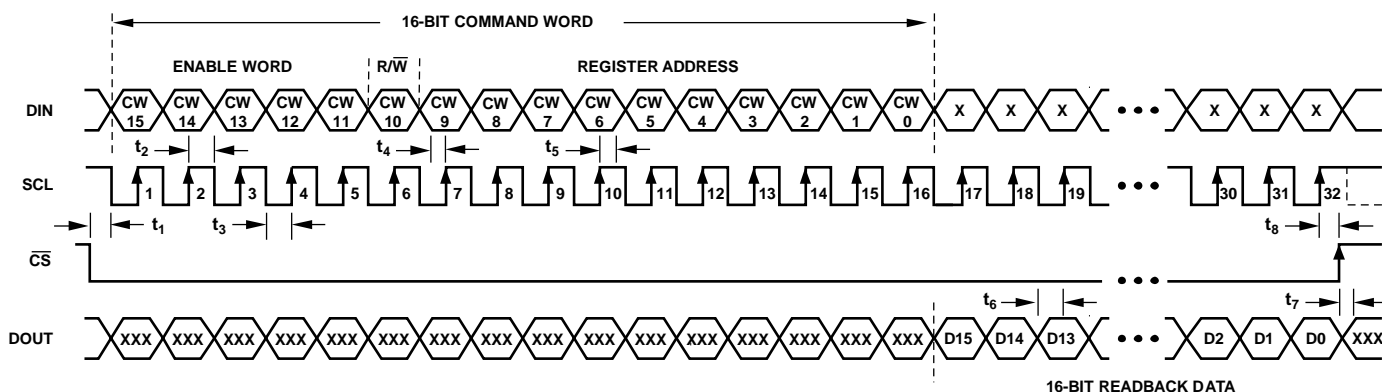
16-BIT COMMAND WORD

ENABLE WORD

$R/\overline{W}$

REGISTER ADDRESS

DIN

CW 15 CW 14 CW 13 CW 12 CW 11 CW 10 CW 9 CW 8 CW 7 CW 6 CW 5 CW 4 CW 3 CW 2 CW 1 CW 0 X X X • • • X X X

$t_2$ $t_4$ $t_5$

SCL

1 2 3 4 5 6 7 8 9 10 11 12 13 14 15 16 17 18 19 • • • 30 31 32

$t_1$ $t_3$ $t_8$

$\overline{CS}$

• • •

$t_6$ $t_7$

DOUT

XXX XXX XXX XXX XXX XXX XXX XXX XXX XXX XXX XXX XXX XXX XXX XXX D15 D14 D13 • • • D2 D1 D0 XXX

16-BIT READBACK DATA